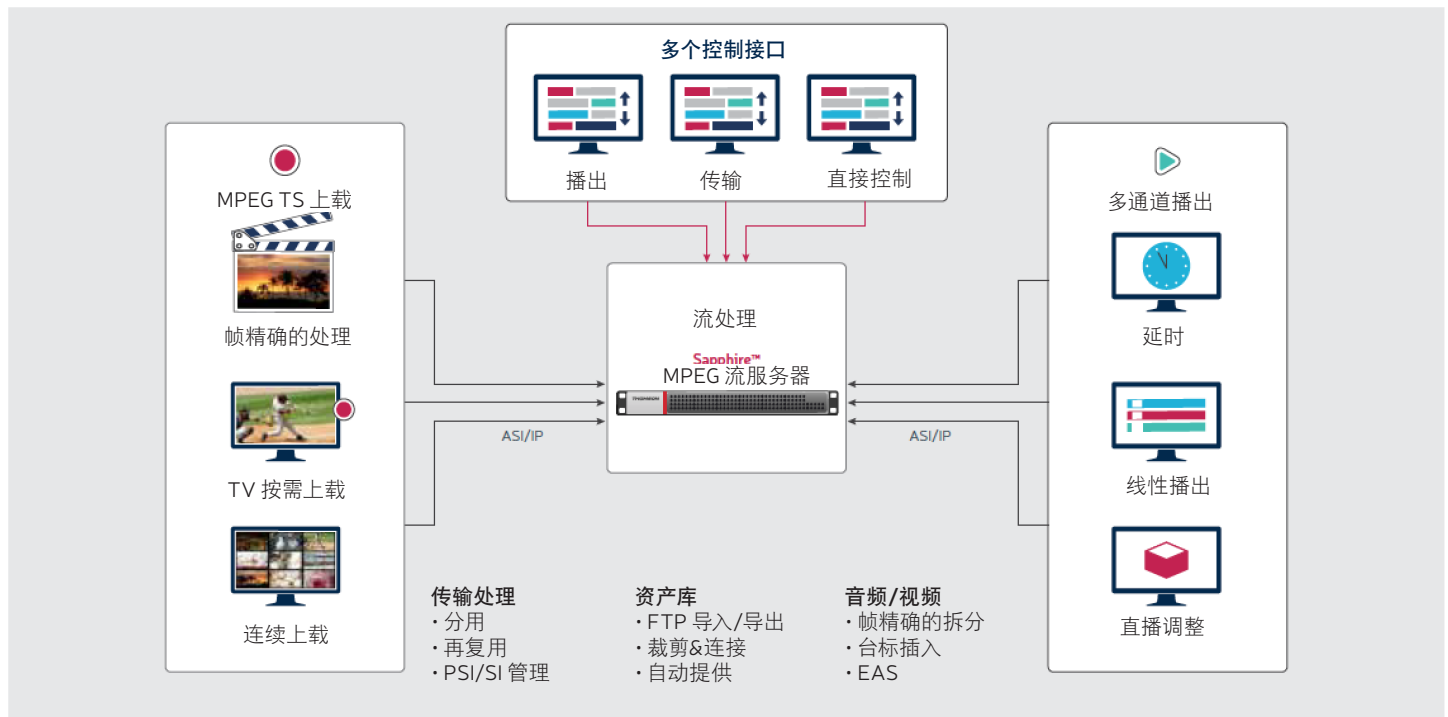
多个控制接口

播出

传输

直接控制

MPEG TS 上载

帧精确的处理

TV 按需上载

连续上载

流处理

Sapphire™
MPEG 流服务器

THOMSON

ASI/IP

ASI/IP

多通道播出

延时

线性播出

直播调整

传输处理
· 分用
· 再复用
· PSI/SI 管理

资产库
· FTP 导入/导出
· 裁剪&连接
· 自动提供

音频/视频
· 帧精确的拆分
· 台标插入
· EAS